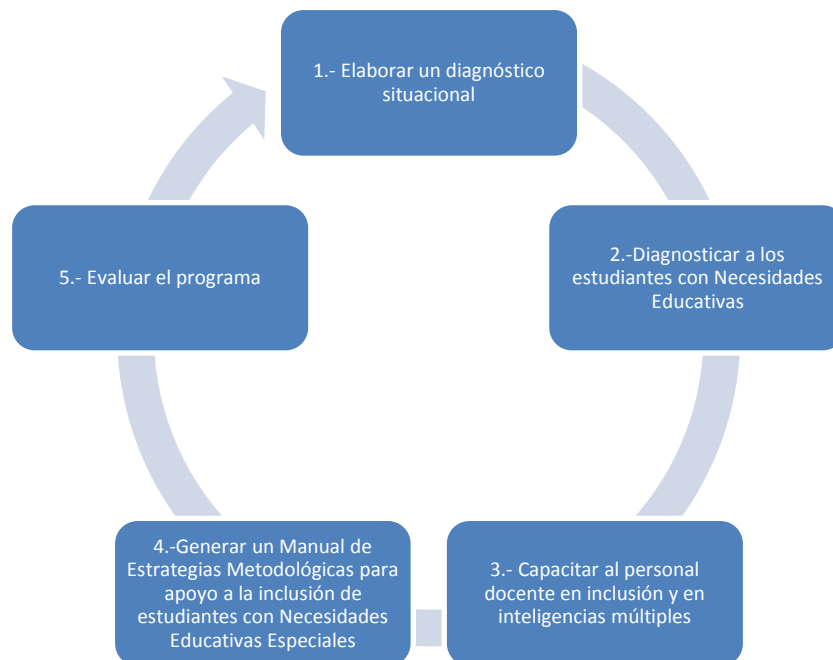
1.- Elaborar un diagnóstico situacional

2.-Diagnosticar a los estudiantes con Necesidades Educativas

3.- Capacitar al personal docente en inclusión y en inteligencias múltiples

4.-Generar un Manual de Estrategias Metodológicas para apoyo a la inclusión de estudiantes con Necesidades Educativas Especiales

5.- Evaluar el programa